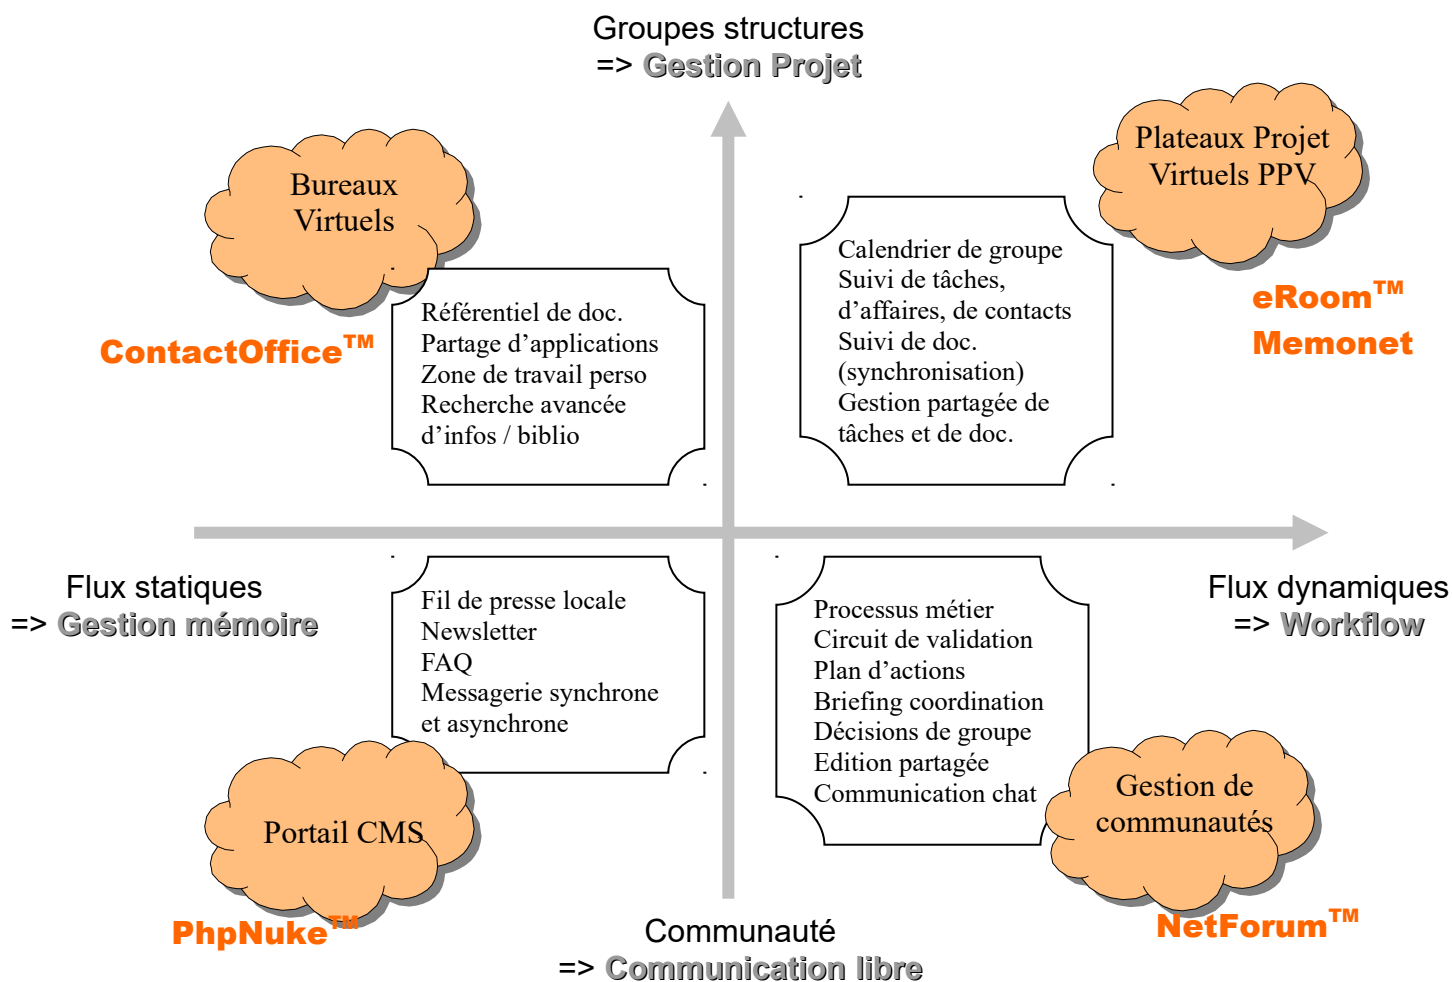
Groupes structures
=> Gestion Projet

Bureaux Virtuels

ContactOffice™

Référentiel de doc.
Partage d'applications
Zone de travail perso
Recherche avancée
d'infos / biblio

Calendrier de groupe
Suivi de tâches,
d'affaires, de contacts
Suivi de doc.
(synchronisation)
Gestion partagée de
tâches et de doc.

Plateaux Projet Virtuels PPV

eRoom™
Memonet

Flux statiques
=> Gestion mémoire

Fil de presse locale
Newsletter
FAQ
Messagerie synchrone
et asynchrone

Processus métier
Circuit de validation
Plan d'actions
Briefing coordination
Décisions de groupe
Edition partagée
Communication chat

Flux dynamiques
=> Workflow

Portail CMS

PhpNuke™

Gestion de communautés

NetForum™

Communauté
=> Communication libre